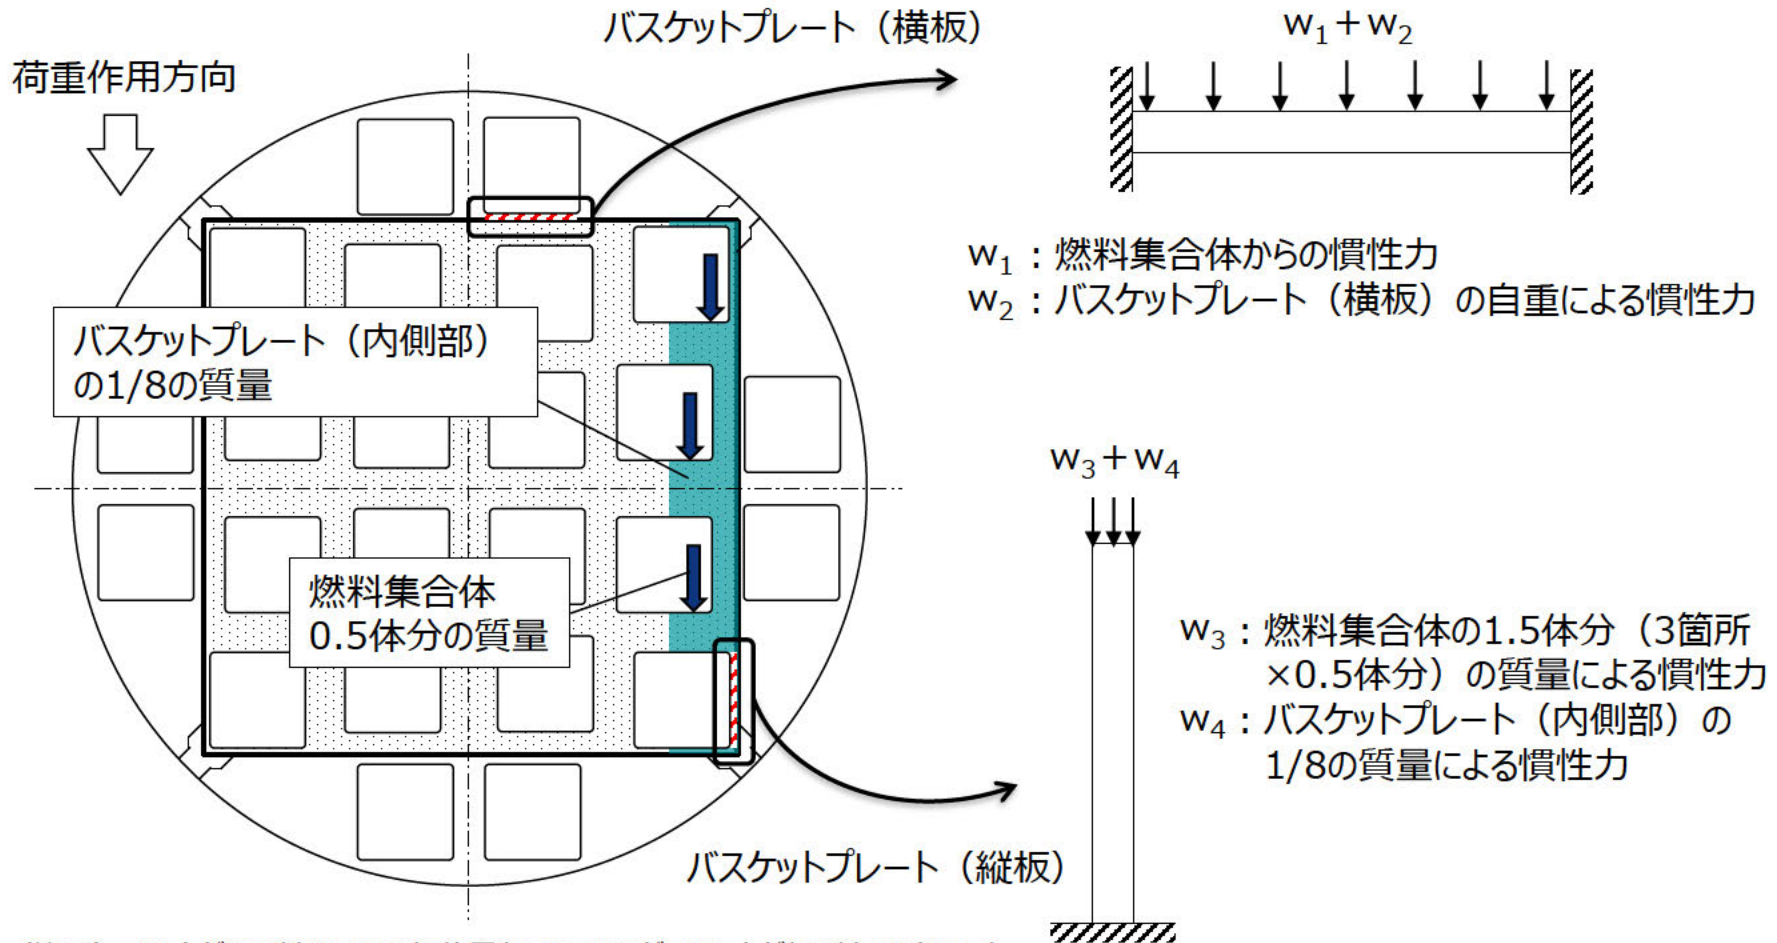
荷重作用方向

バスケットプレート（横板）

$w_1 + w_2$

$w_1$：燃料集合体からの慣性力
$w_2$：バスケットプレート（横板）の自重による慣性力

バスケットプレート（内側部）の1/8の質量

燃料集合体 0.5体分の質量

$w_3 + w_4$

$w_3$：燃料集合体の1.5体分（3箇所×0.5体分）の質量による慣性力
$w_4$：バスケットプレート（内側部）の1/8の質量による慣性力

バスケットプレート（縦板）

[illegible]